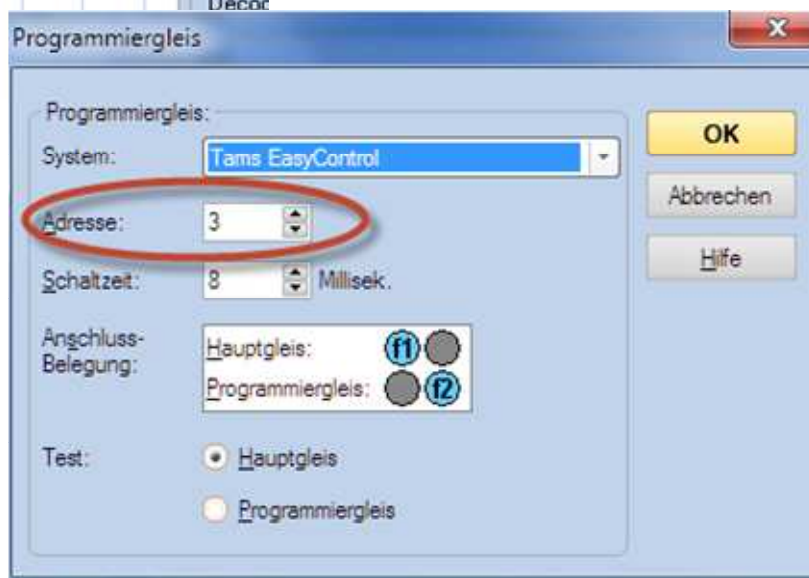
Decod

Programmiergleis

Programmiergleis:

System: Tams EasyControl

Adresse: 3

Schaltzeit: 8 Millisek.

Anschluss-Belegung:

Hauptgleis: f1

Programmiergleis: f2

Test:

Hauptgleis

Programmiergleis

OK

Abbrechen

Hilfe